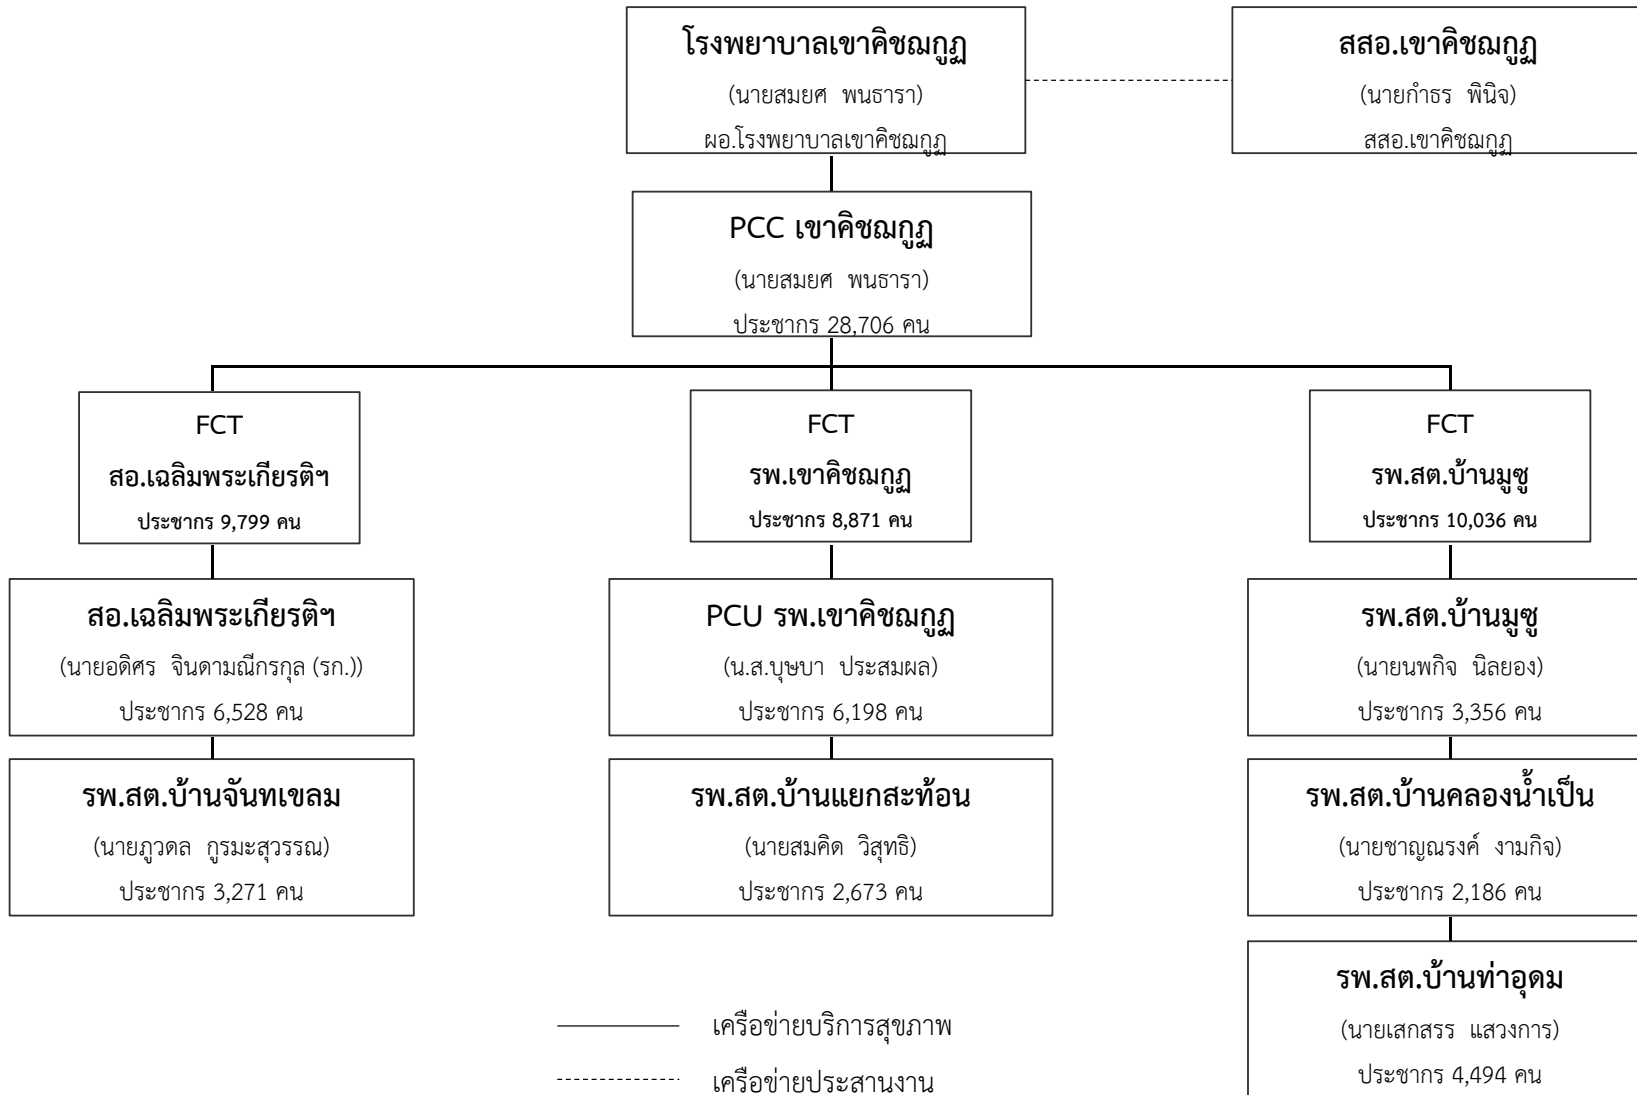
โรงพยาบาลเขาคิชฌกูฏ
(นายสมยศ พนธารา)
ผอ.โรงพยาบาลเขาคิชฌกูฏ

สสอ.เขาคิชฌกูฏ
(นายกำธร พินิจ)
สสอ.เขาคิชฌกูฏ

PCC เขาคิชฌกูฏ
(นายสมยศ พนธารา)
ประชากร 28,706 คน

FCT
สอ.เฉลิมพระเกียรติฯ
ประชากร 9,799 คน

FCT
รพ.เขาคิชฌกูฏ
ประชากร 8,871 คน

FCT
รพ.สต.บ้านมูซู
ประชากร 10,036 คน

สอ.เฉลิมพระเกียรติฯ
(นายอดิศร จินดามณีกรกุล (รก.))
ประชากร 6,528 คน

รพ.สต.บ้านจันทเขลม
(นายภูวดล กูรมะสุวรรณ)
ประชากร 3,271 คน

PCU รพ.เขาคิชฌกูฏ
(น.ส.บุษบา ประสมผล)
ประชากร 6,198 คน

รพ.สต.บ้านแยกสะท้อน
(นายสมคิด วิสุทธิ)
ประชากร 2,673 คน

รพ.สต.บ้านมูซู
(นายนพกิจ นิลยอง)
ประชากร 3,356 คน

รพ.สต.บ้านคลองน้ำเป็น
(นายชาญณรงค์ งามกิจ)
ประชากร 2,186 คน

รพ.สต.บ้านท่าอุดม
(นายเสกสรร แสวงการ)
ประชากร 4,494 คน

เครือข่ายบริการสุขภาพ
เครือข่ายประสานงาน